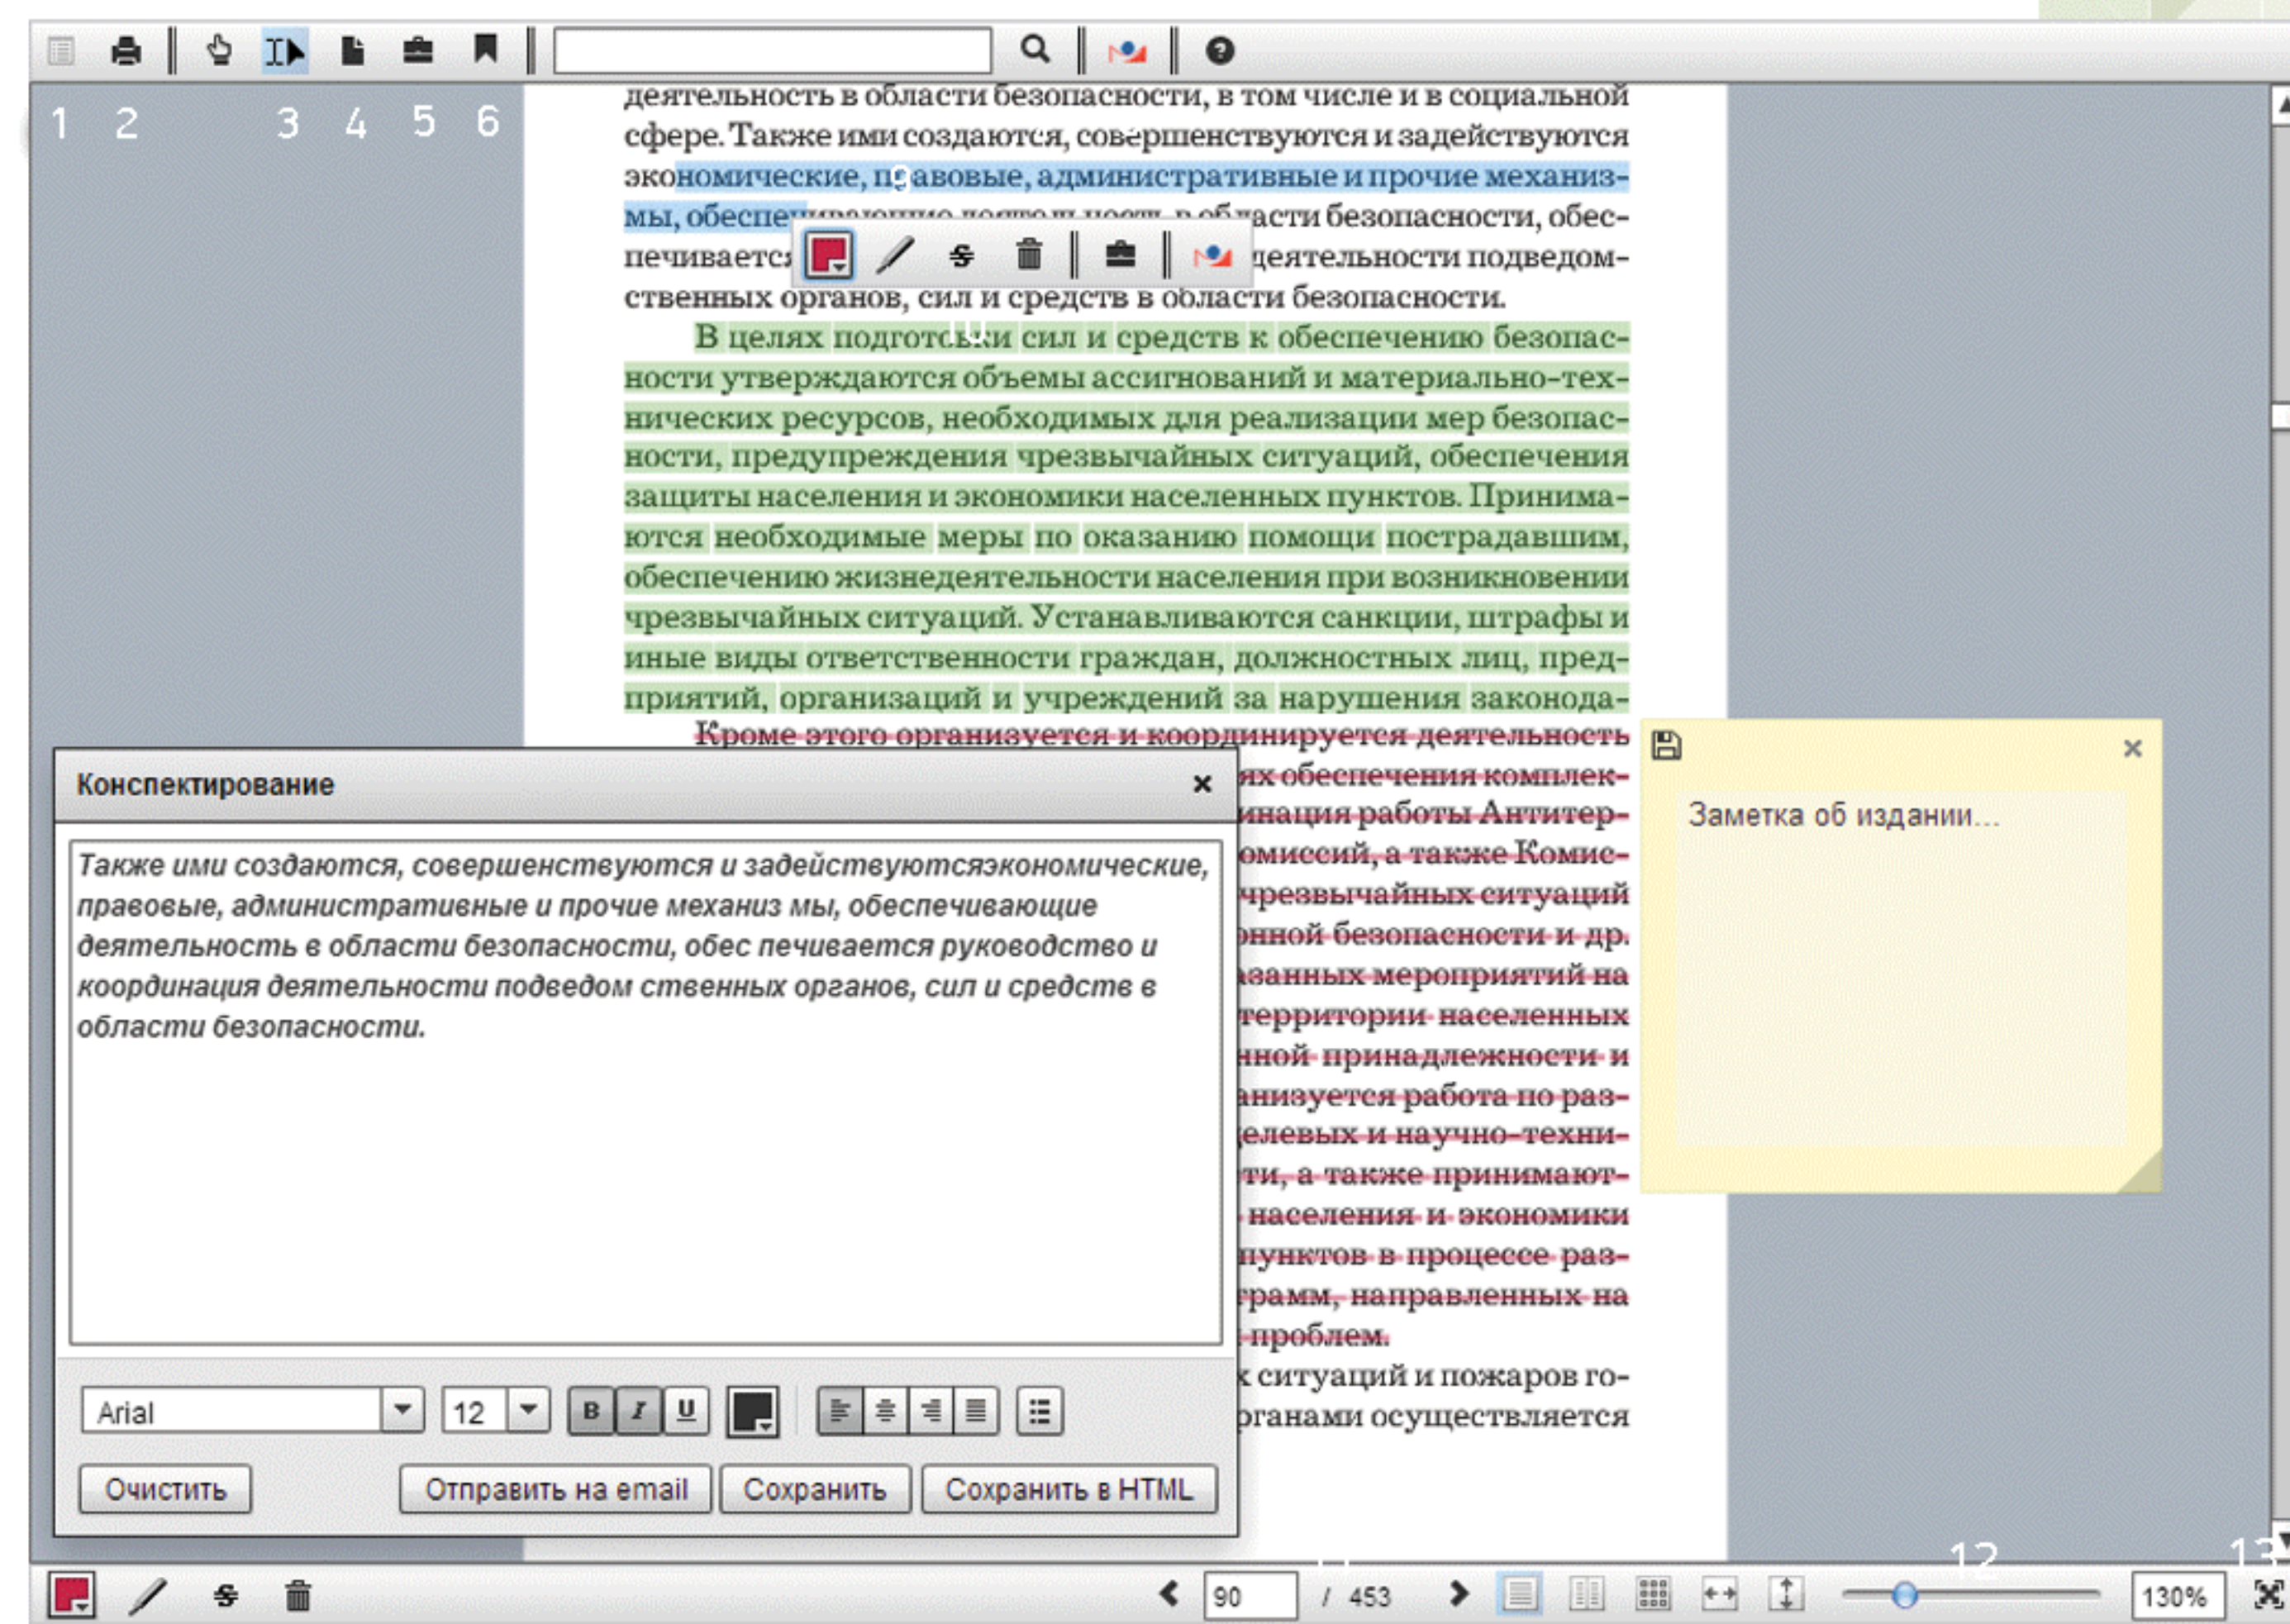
1 2 3 4 5 6

деятельность в области безопасности, в том числе и в социальной сфере. Также ими создаются, совершенствуются и задействуются экономические, правовые, административные и прочие механизмы, обеспе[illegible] в области безопасности, обеспечивается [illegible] деятельности подведомственных органов, сил и средств в области безопасности.

В целях подготовки сил и средств к обеспечению безопасности утверждаются объемы ассигнований и материально-технических ресурсов, необходимых для реализации мер безопасности, предупреждения чрезвычайных ситуаций, обеспечения защиты населения и экономики населенных пунктов. Принимаются необходимые меры по оказанию помощи пострадавшим, обеспечению жизнедеятельности населения при возникновении чрезвычайных ситуаций. Устанавливаются санкции, штрафы и иные виды ответственности граждан, должностных лиц, предприятий, организаций и учреждений за нарушения законода-

Кроме этого организуется и координируется деятельность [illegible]их обеспечения комплек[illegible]инация работы Антитер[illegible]омиссий, а также Комис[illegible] чрезвычайных ситуаций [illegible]онной безопасности и др. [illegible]азанных мероприятий на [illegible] территории населенных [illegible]нной принадлежности и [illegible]анизуется работа по раз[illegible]елевых и научно-техни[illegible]ти, а также принимают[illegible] населения и экономики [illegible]унктов в процессе раз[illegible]рамм, направленных на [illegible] проблем.

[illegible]х ситуаций и пожаров го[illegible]рганами осуществляется

Конспектирование

Также ими создаются, совершенствуются и задействуютсяэкономические, правовые, административные и прочие механиз мы, обеспечивающие деятельность в области безопасности, обес печивается руководство и координация деятельности подведом ственных органов, сил и средств в области безопасности.

Arial 12 B I U

Очистить Отправить на email Сохранить Сохранить в HTML

Заметка об издании...

90 / 453 130%